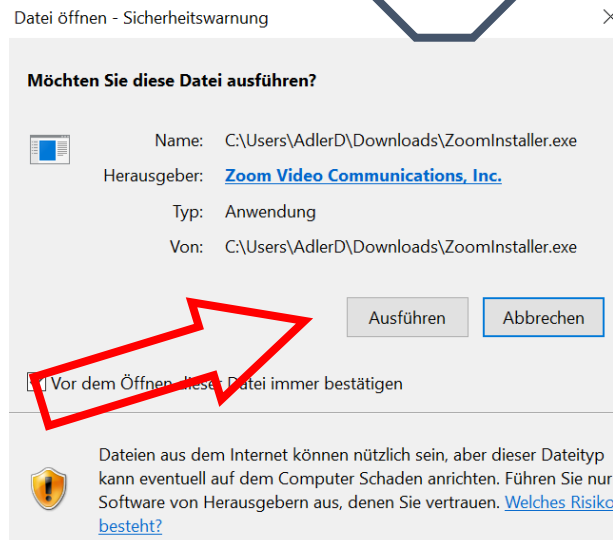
Datei öffnen - Sicherheitswarnung

Möchten Sie diese Datei ausführen?

Name: C:\Users\AdlerD\Downloads\ZoomInstaller.exe

Herausgeber: Zoom Video Communications, Inc.

Typ: Anwendung

Von: C:\Users\AdlerD\Downloads\ZoomInstaller.exe

Ausführen

Abbrechen

Vor dem Öffnen dieser Datei immer bestätigen

Dateien aus dem Internet können nützlich sein, aber dieser Dateityp kann eventuell auf dem Computer Schaden anrichten. Führen Sie nur Software von Herausgebern aus, denen Sie vertrauen. Welches Risiko besteht?